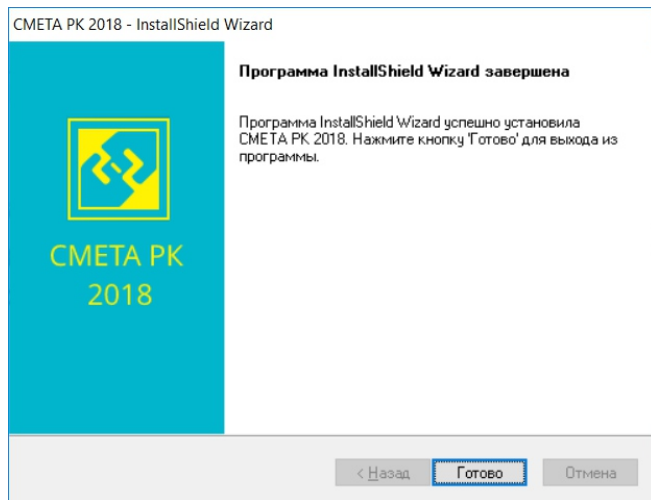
СМЕТА РК 2018 - InstallShield Wizard

СМЕТА РК 2018

Программа InstallShield Wizard завершена

Программа InstallShield Wizard успешно установила СМЕТА РК 2018. Нажмите кнопку 'Готово' для выхода из программы.

< Назад
Готово
Отмена